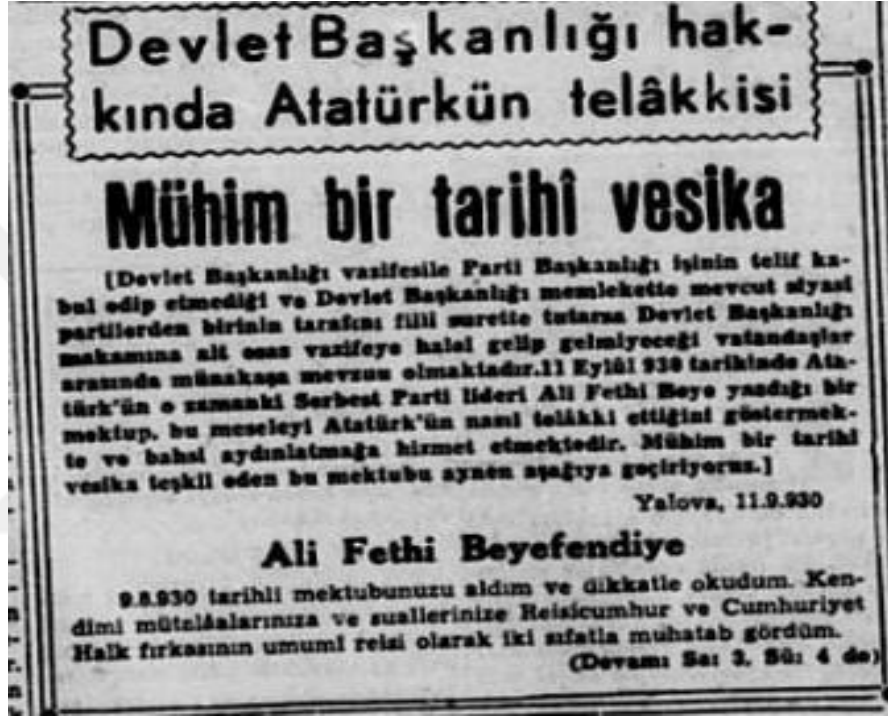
Devlet Başkanlığı hakkında Atatürkün telâkkisi

Mühim bir tarihî vesika

[Devlet Başkanlığı vazifesile Parti Başkanlığı işinin telif kabul edip etmediği ve Devlet Başkanlığı memlekette mevcut siyasi partilerden birinin tarafını fiili surette tutarsa Devlet Başkanlığı makamına ait esas vazifeye halel gelip gelmiyeceği vatandaşlar arasında münakaşa mevzuu olmaktadır. 11 Eylül 930 tarihinde Atatürk'ün o zamanki Serbest Parti lideri Ali Fethi Beye yazdığı bir mektup, bu meseleyi Atatürk'ün nasıl telâkki ettiğini göstermekte ve bahsi aydınlatmağa hizmet etmektedir. Mühim bir tarihi vesika teşkil eden bu mektubu aynen aşağıya geçiriyoruz.]

Yalova, 11.9.930

Ali Fethi Beyefendiye

9.8.930 tarihli mektubunuzu aldım ve dikkatle okudum. Kendimi mütalâalarınıza ve suallerinize Reisicumhur ve Cumhuriyet Halk fırkasının umumî reisi olarak iki sıfatla muhatab gördüm.

(Devamı Sa: 3, Sü: 4 de)